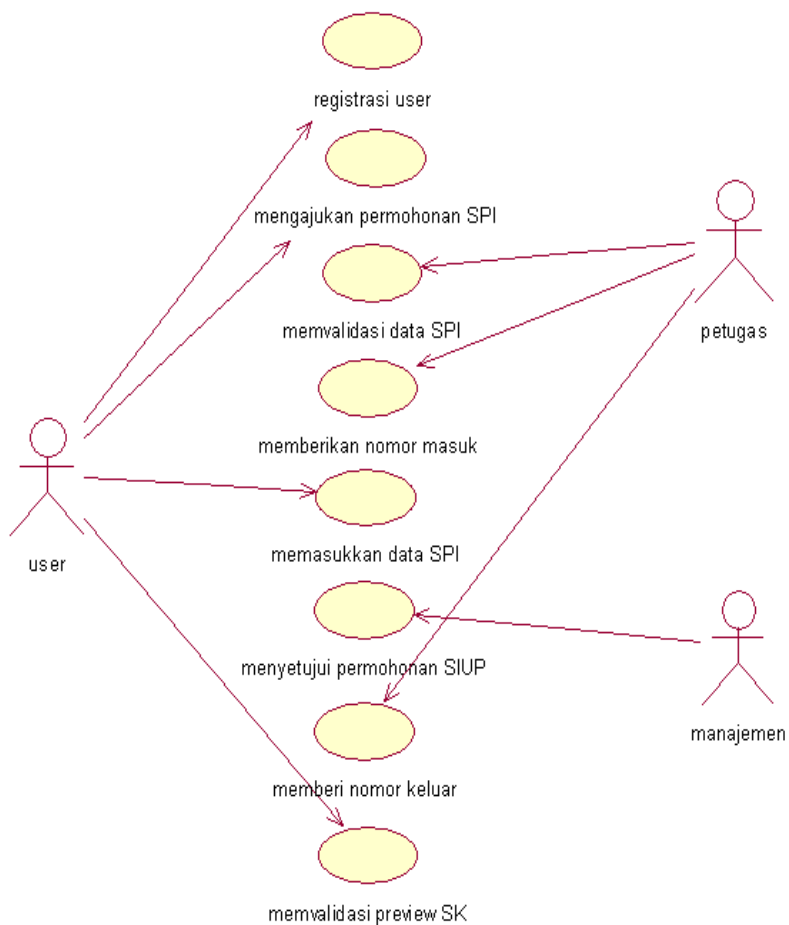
registrasi user

mengajukan permohonan SPI

memvalidasi data SPI

petugas

memberikan nomor masuk

user

memasukkan data SPI

menyetujui permohonan SIUP

manajemen

memberi nomor keluar

memvalidasi preview SK